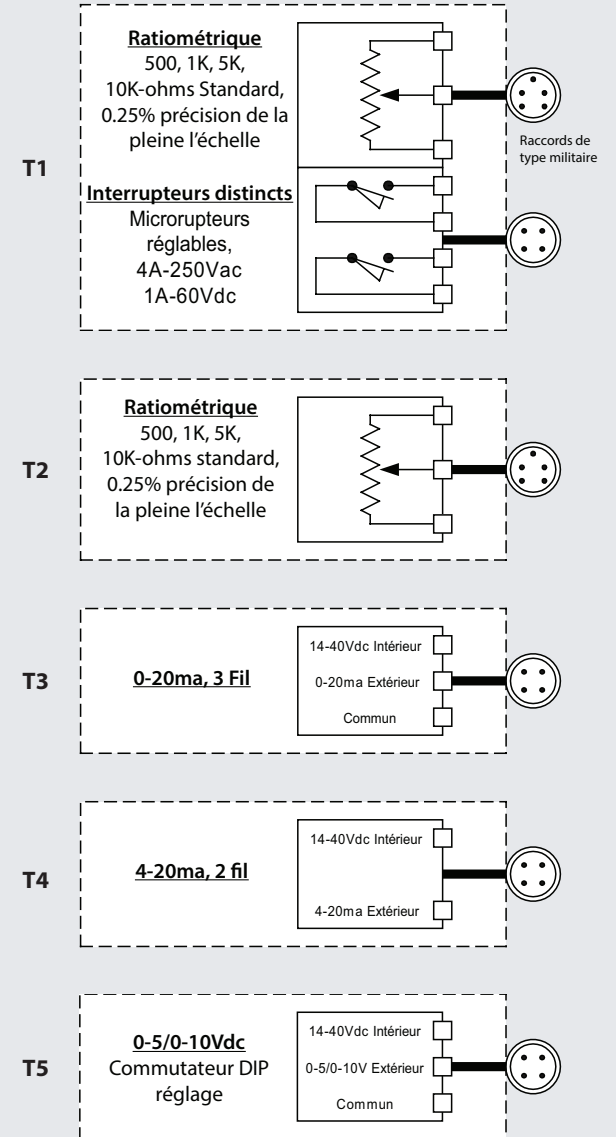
T1

Ratiométrique
500, 1K, 5K, 10K-ohms Standard, 0.25% précision de la pleine l'échelle

Raccords de type militaire

Interrupteurs distincts
Microrupteurs réglables, 4A-250Vac 1A-60Vdc

T2

Ratiométrique
500, 1K, 5K, 10K-ohms standard, 0.25% précision de la pleine l'échelle

T3

0-20ma, 3 Fil

14-40Vdc Intérieur
0-20ma Extérieur
Commun

T4

4-20ma, 2 fil

14-40Vdc Intérieur
4-20ma Extérieur

T5

0-5/0-10Vdc
Commutateur DIP réglage

14-40Vdc Intérieur
0-5/0-10V Extérieur
Commun